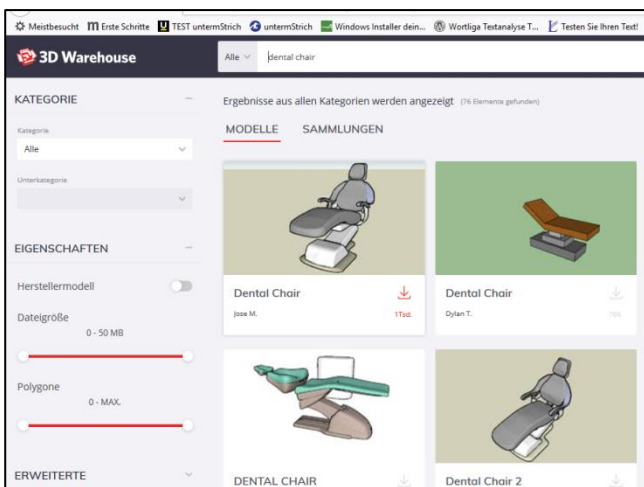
Meistbesucht Erste Schritte TEST untermStrich untermStrich Windows Installer dein... Wortliga Textanalyse T... Testen Sie Ihren Text!

3D Warehouse

Alle dental chair

KATEGORIE

Kategorie
Alle

Unterkategorie

EIGENSCHAFTEN

Herstellermodell

Dateigröße
0 - 50 MB

Polygone
0 - MAX.

ERWEITERTE

Ergebnisse aus allen Kategorien werden angezeigt (76 Elemente gefunden)

MODELLE SAMMLUNGEN

Dental Chair
Jose M.
1Tsd.

Dental Chair
Dylan T.
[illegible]

DENTAL CHAIR

Dental Chair 2